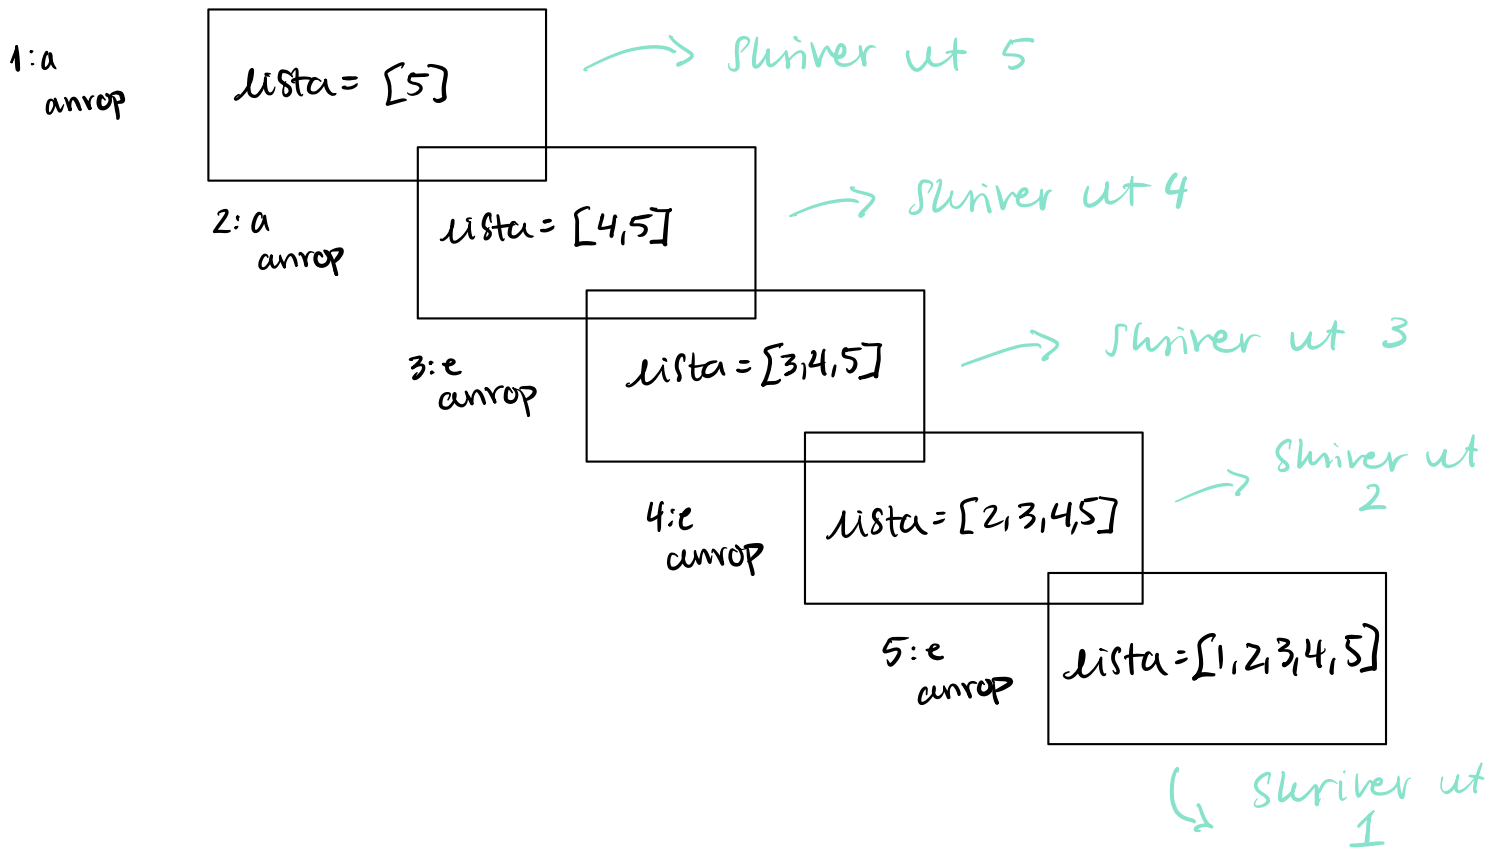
1:a anrop

lista = [5]

Skriver ut 5

2:a anrop

lista = [4,5]

Skriver ut 4

3:e anrop

lista = [3,4,5]

Skriver ut 3

4:e anrop

lista = [2,3,4,5]

Skriver ut 2

5:e anrop

lista = [1,2,3,4,5]

Skriver ut 1